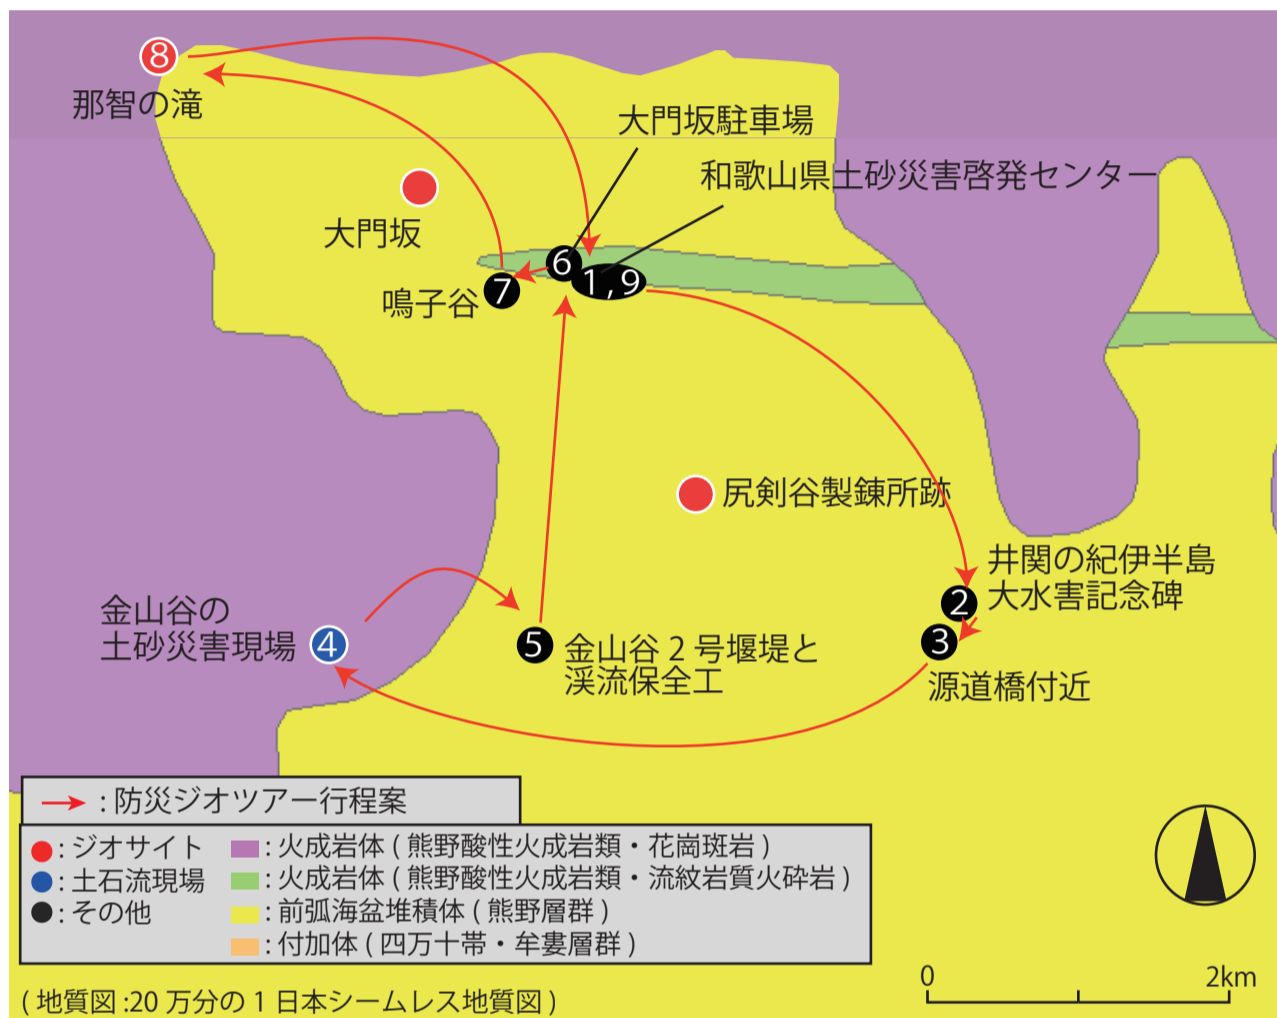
8
那智の滝

大門坂駐車場

和歌山県土砂災害啓発センター

大門坂

6
1, 9
7
鳴子谷

尻剣谷製錬所跡

井関の紀伊半島
大水害記念碑
2
3
源道橋付近

金山谷の
土砂災害現場
4

5
金山谷 2 号堰堤と
渓流保全工

: 防災ジオツアー行程案

: ジオサイト
: 土石流現場
: その他
: 火成岩体 ( 熊野酸性火成岩類・花崗斑岩 )
: 火成岩体 ( 熊野酸性火成岩類・流紋岩質火砕岩 )
: 前弧海盆堆積体 ( 熊野層群 )
: 付加体 ( 四万十帯・牟婁層群 )

0
2km

( 地質図 :20 万分の 1 日本シームレス地質図 )